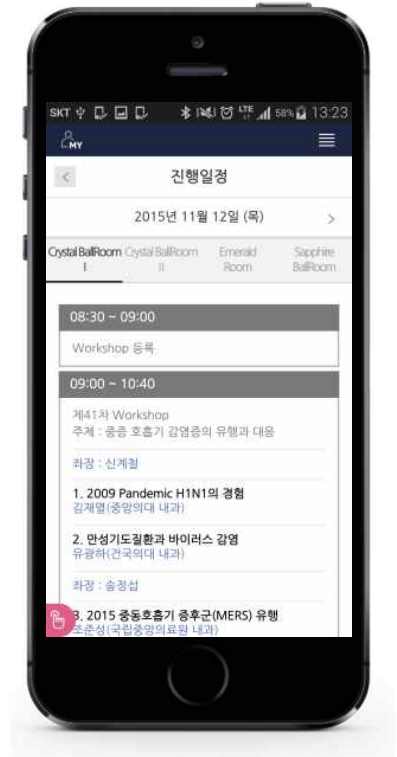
SKT 58% 13:23

MY

진행일정

2015년 11월 12일 (목)

Crystal BallRoom I | Crystal BallRoom II | Emerald Room | Sapphire BallRoom

08:30 ~ 09:00

Workshop 등록

09:00 ~ 10:40

제41차 Workshop
주제 : 중증 호흡기 감염증의 유행과 대응

좌장 : 신계철

1. 2009 Pandemic H1N1의 경험
김재열(중앙의대 내과)

2. 만성기도질환과 바이러스 감염
유광하(건국의대 내과)

좌장 : 송정섭

3. 2015 중동호흡기 증후군(MERS) 유행
조준성(국립중앙의료원 내과)